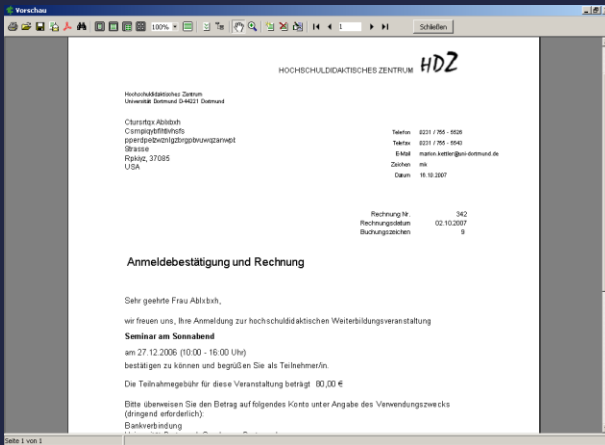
Vorschau

100%

1

Schließen

HOCHSCHULDIDAKTISCHES ZENTRUM HDZ

Hochschuldidaktisches Zentrum
Universität Dortmund D-44221 Dortmund

Cturstqx Ablxbxh
Csmpiqybfiltlvhsfs
pperdpelzwznigzbrgpbvuwqzarwpit
Strasse
Rpkiyz, 37085
USA

Telefon 0231 / 755 - 5526
Telefax 0231 / 755 - 5543
E-Mail marion.kettler@uni-dortmund.de
Zeichen mk
Datum 16.10.2007

| | |
|---|---|
| Rechnung Nr. | 342 |
| Rechnungsdatum | 02.10.2007 |
| Buchungszeichen | 9 |

Anmeldebestätigung und Rechnung

Sehr geehrte Frau Ablxbxh,

wir freuen uns, Ihre Anmeldung zur hochschuldidaktischen Weiterbildungsveranstaltung

Seminar am Sonnabend

am 27.12.2006 (10:00 - 16:00 Uhr)
bestätigen zu können und begrüßen Sie als Teilnehmer/in.

Die Teilnahmegebühr für diese Veranstaltung beträgt 80,00 €

Bitte überweisen Sie den Betrag auf folgendes Konto unter Angabe des Verwendungszwecks (dringend erforderlich):
Bankverbindung
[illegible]

Seite 1 von 1